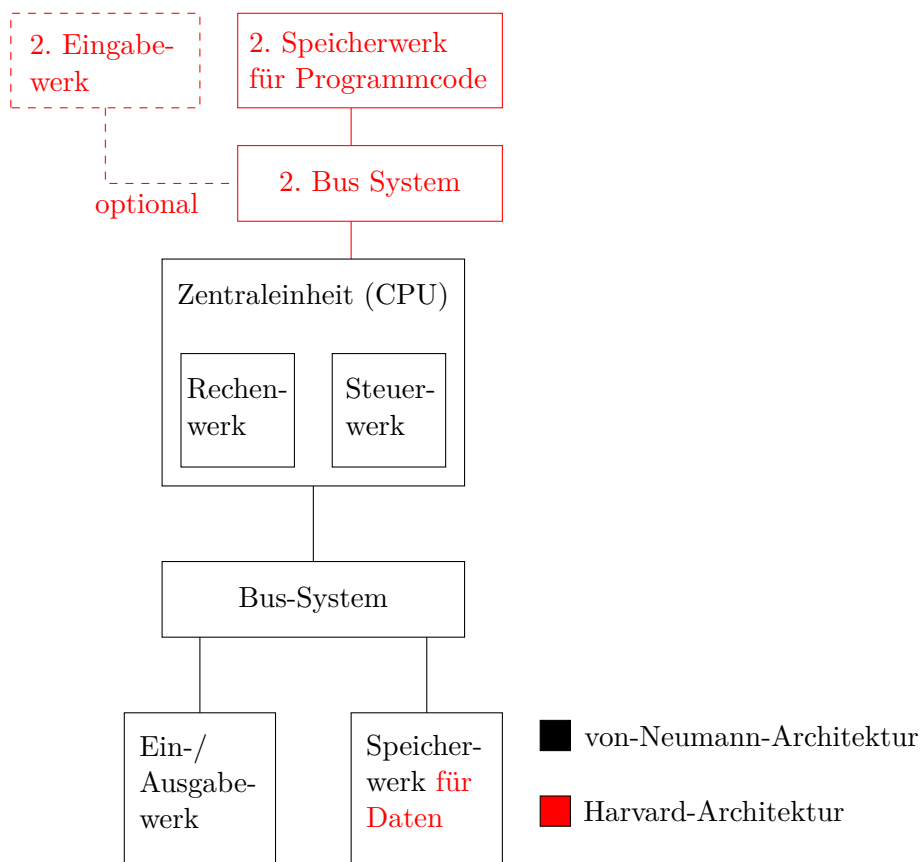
2. Eingabewerk

2. Speicherwerk für Programmcode

optional

2. Bus System

Zentraleinheit (CPU)

Rechenwerk

Steuerwerk

Bus-System

Ein-/ Ausgabewerk

Speicherwerk für Daten

von-Neumann-Architektur

Harvard-Architektur